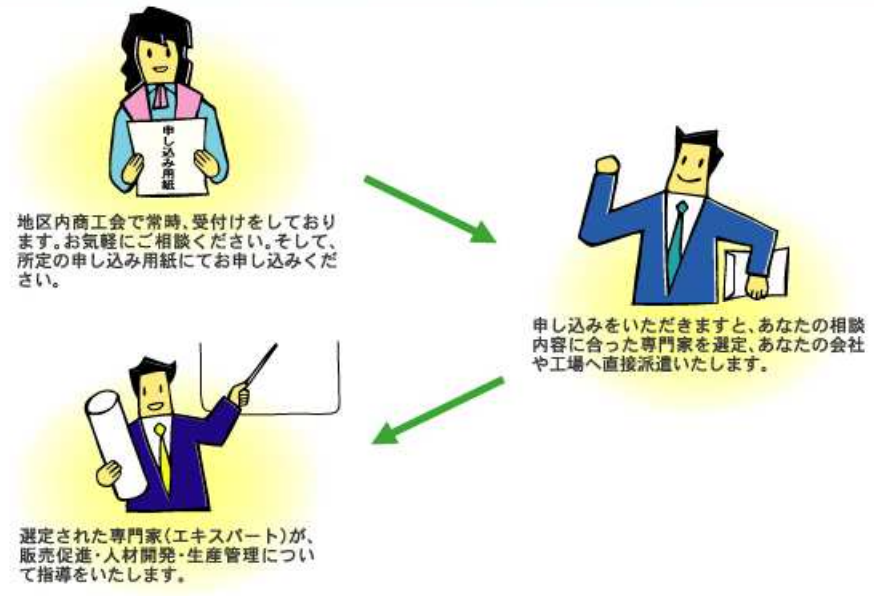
申し込み用紙

地区内商工会で常時、受付けをしております。お気軽にご相談ください。そして、所定の申し込み用紙にてお申し込みください。

申し込みをいただきますと、あなたの相談内容に合った専門家を選定、あなたの会社や工場へ直接派遣いたします。

選定された専門家（エキスパート）が、販売促進・人材開発・生産管理について指導をいたします。